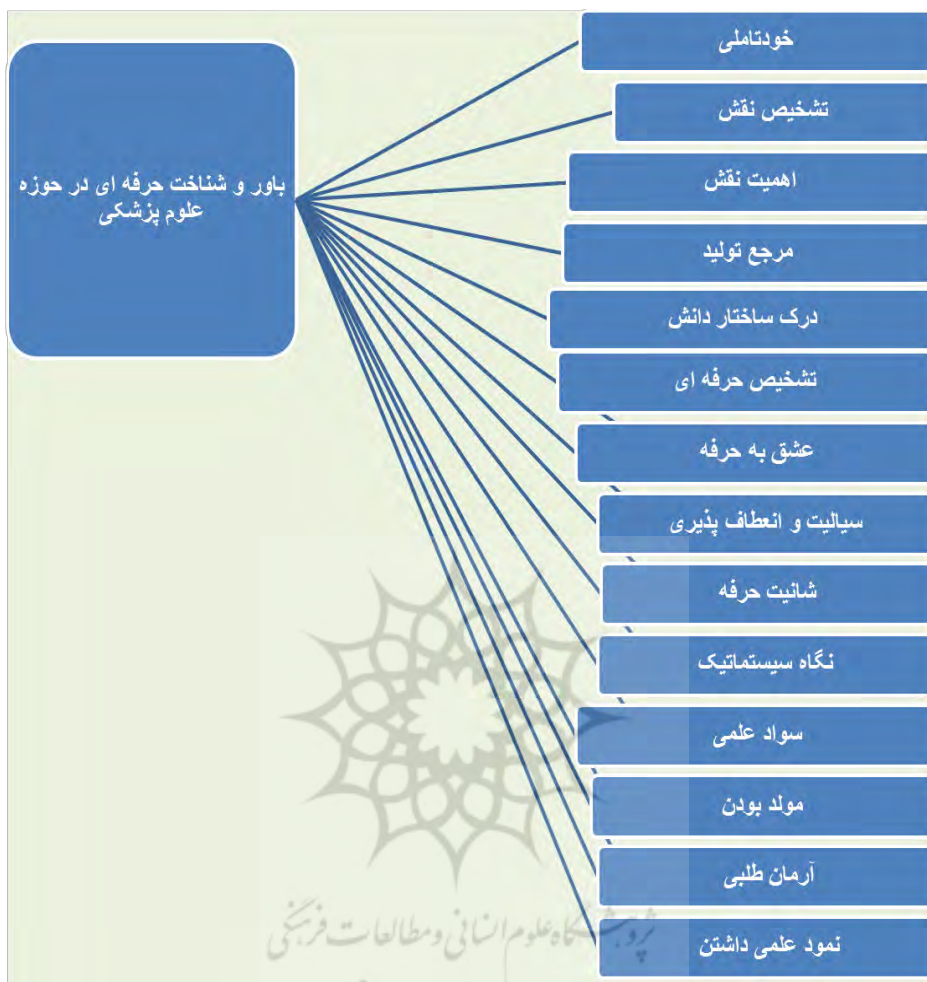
باور و شناخت حرفه ای در حوزه علوم پزشکی

خودتاملی

تشخیص نقش

اهمیت نقش

مرجع تولید

درک ساختار دانش

تشخیص حرفه ای

عشق به حرفه

سیالیت و انعطاف پذیری

شانیت حرفه

نگاه سیستماتیک

سواد علمی

مولد بودن

آرمان طلبی

نمود علمی داشتن

پژوهشگاه علوم انسانی و مطالعات فرهنگی